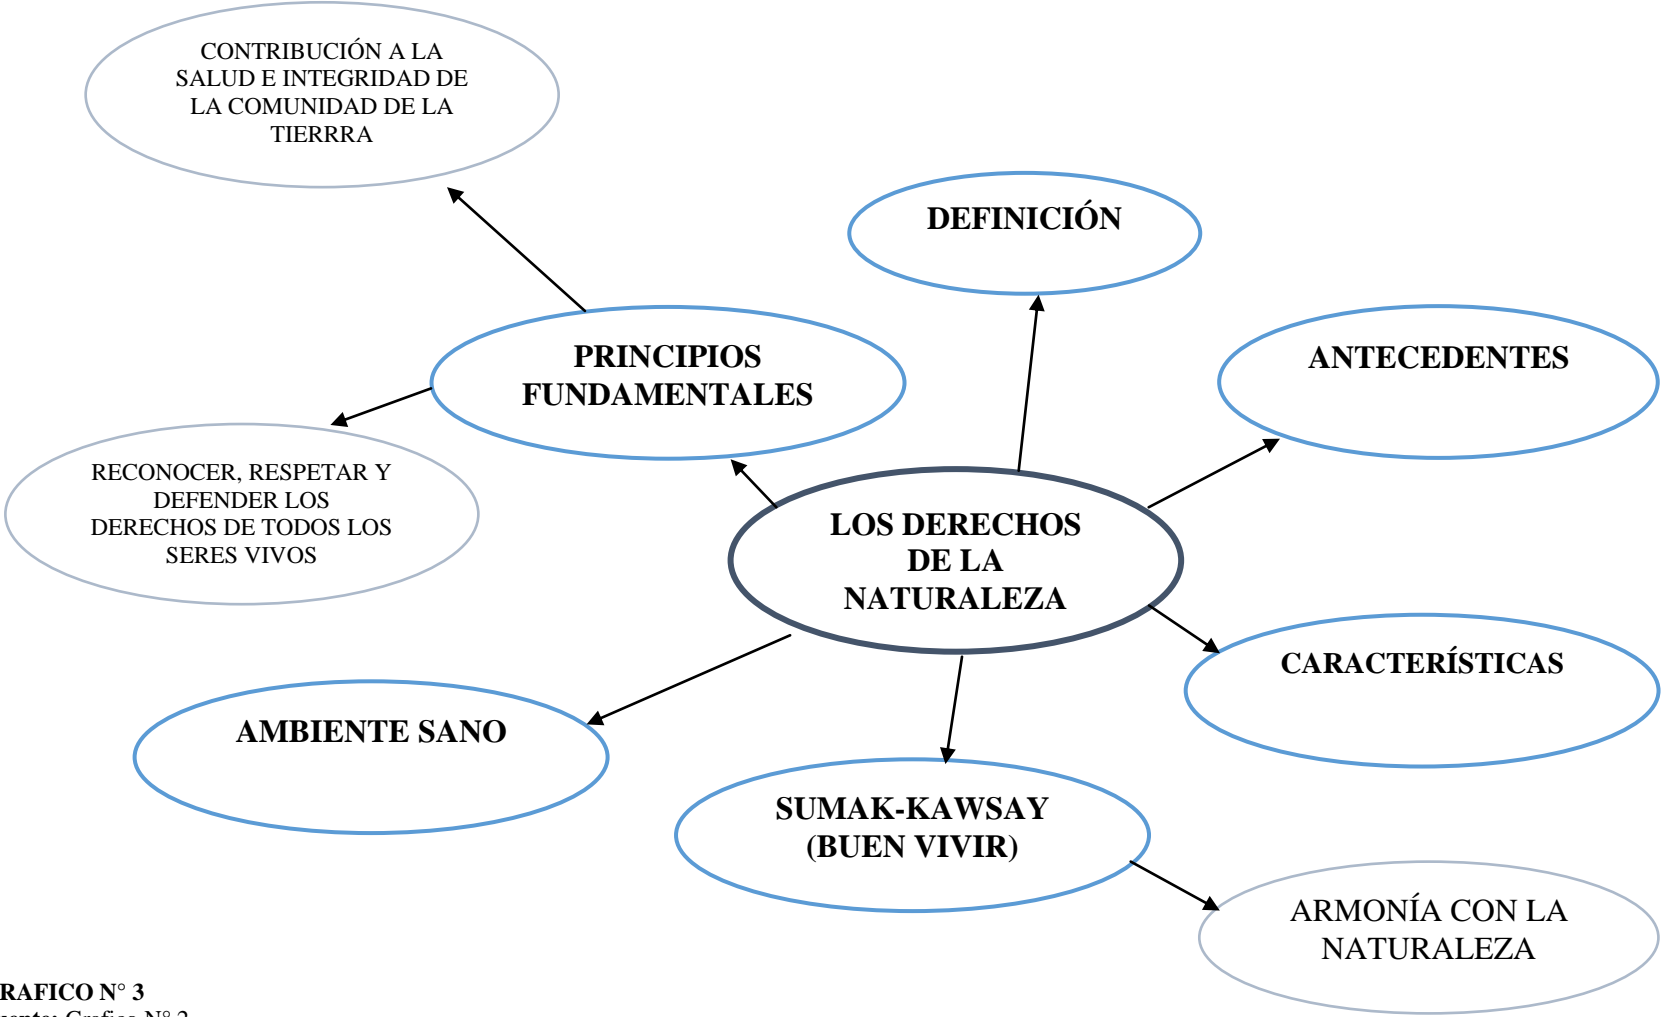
CONTRIBUCIÓN A LA SALUD E INTEGRIDAD DE LA COMUNIDAD DE LA TIERRRA

DEFINICIÓN

PRINCIPIOS FUNDAMENTALES

ANTECEDENTES

RECONOCER, RESPETAR Y DEFENDER LOS DERECHOS DE TODOS LOS SERES VIVOS

LOS DERECHOS DE LA NATURALEZA

CARACTERÍSTICAS

AMBIENTE SANO

SUMAK-KAWSAY (BUEN VIVIR)

ARMONÍA CON LA NATURALEZA

RAFICO N° 3
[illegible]